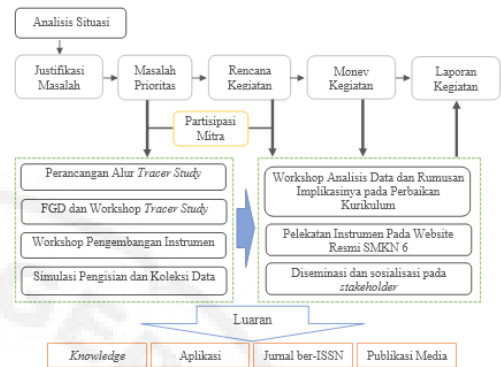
Analisis Situasi

Justifikasi Masalah

Masalah Prioritas

Rencana Kegiatan

Monev Kegiatan

Laporan Kegiatan

Partisipasi Mitra

Perancangan Alur *Tracer Study*

FGD dan Workshop *Tracer Study*

Workshop Pengembangan Instrumen

Simulasi Pengisian dan Koleksi Data

Workshop Analisis Data dan Rumusan Implikasinya pada Perbaikan Kurikulum

Pelekatan Instrumen Pada Website Resmi SMKN 6

Diseminasi dan sosialisasi pada *stakeholder*

Luaran

*Knowledge*

Aplikasi

Jurnal ber-ISSN

Publikasi Media